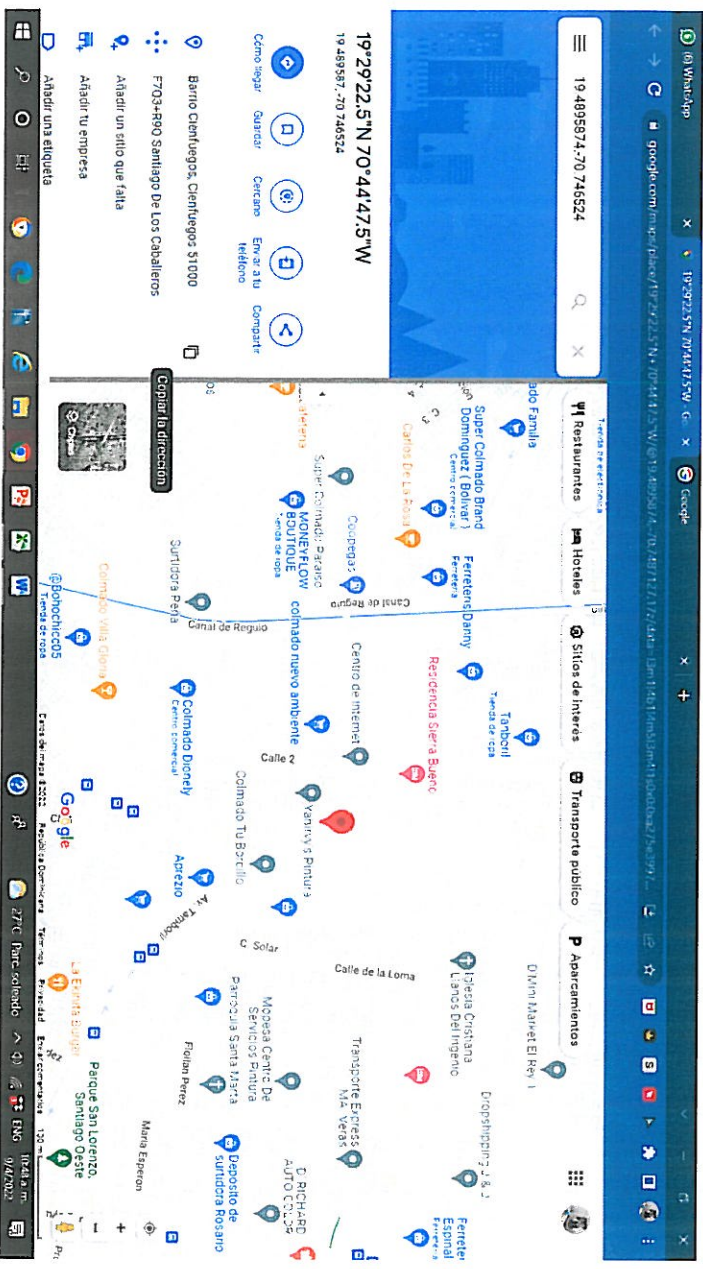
(6) WhatsApp
19°29'22.5"N 70°44'47.5"W - G
Google
google.com/maps/place/19°29'22.5"N+70°44'47.5"W/@19.4895874,-70.7471217,17z/data=

19.4895874,-70.746524

19°29'22.5"N 70°44'47.5"W
19.489587, -70.746524

Cómo llegar
Guardar
Cercano
Enviar a tu teléfono
Compartir

Barrio Cienfuegos, Cienfuegos 51000
F7Q3+R9O Santiago De Los Caballeros
Añadir un sitio que falta
Añadir tu empresa
Añadir una etiqueta

Copiar la dirección

Restaurantes
Hoteles
Sitios de interés
Transporte público
Aparcamientos

Colmado Familia
Super Colmado Brand Dominguez ( Bolivar )
Centro comercial
Carlos De La Rosa
Super Colmado Paraiso
MONEYFLOW BOUTIQUE
Tienda de ropa
Coupegas
Ferreteria Danny
Ferretería
Canal de Reguío
Surtidora Peña
Colmado Villa Gloria
@Bohochic05
Tienda de ropa
Centro de Internet
colmado nuevo ambiente
Residencia Sierra Bueno
Tanboril
Tienda de ropa
Colmado Dionely
Centro comercial
Calle 2
Colmado Tu Barrio
Yanirys Pintura
Aprezio
Av. Tamboril
C. Solar
Calle de la Loma
Iglesia Cristiana Llanos Del Ingenio
D'Mini Market El Rey
Transporte Express MA Veras
Moosa Centro De Servicios Pintura
Parroquia Santa María
Florian Perez
La Estrella Burger
Parque San Lorenzo, Santiago Oeste
Deposito de surtidora Rosario
D. RICHARD AUTO COLOR
Dropshipping J & J
Ferretería Espinal
Maria Esperon

Google
Datos del mapa ©2022
República Dominicana
Términos
Privacidad
Enviar comentarios
100 m

27°C Parc. soleado
ENG
10:48 a. m.
9/4/2022